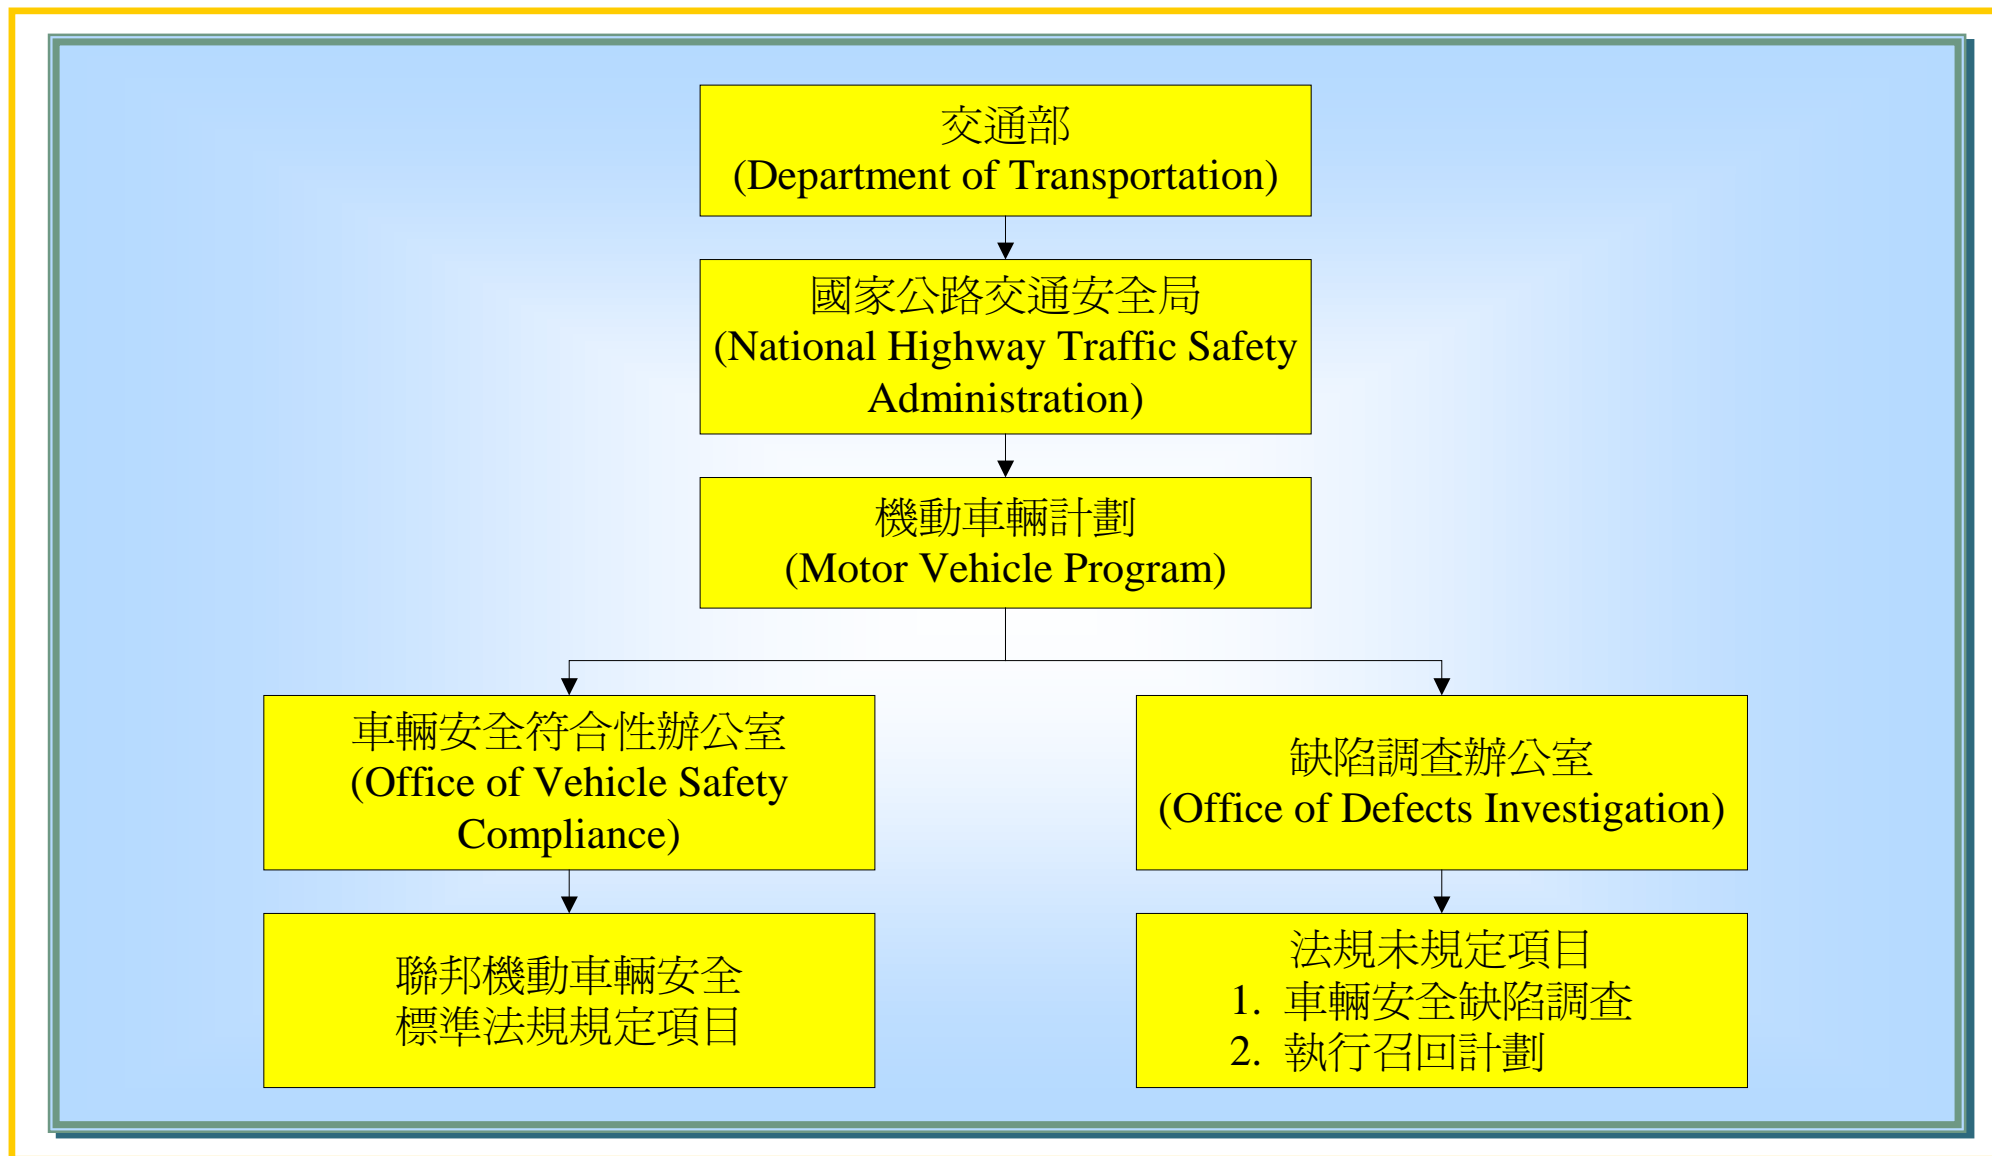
交通部
(Department of Transportation)

國家公路交通安全局
(National Highway Traffic Safety Administration)

機動車輛計劃
(Motor Vehicle Program)

車輛安全符合性辦公室
(Office of Vehicle Safety Compliance)

缺陷調查辦公室
(Office of Defects Investigation)

聯邦機動車輛安全
標準法規規定項目

法規未規定項目
1. 車輛安全缺陷調查
2. 執行召回計劃